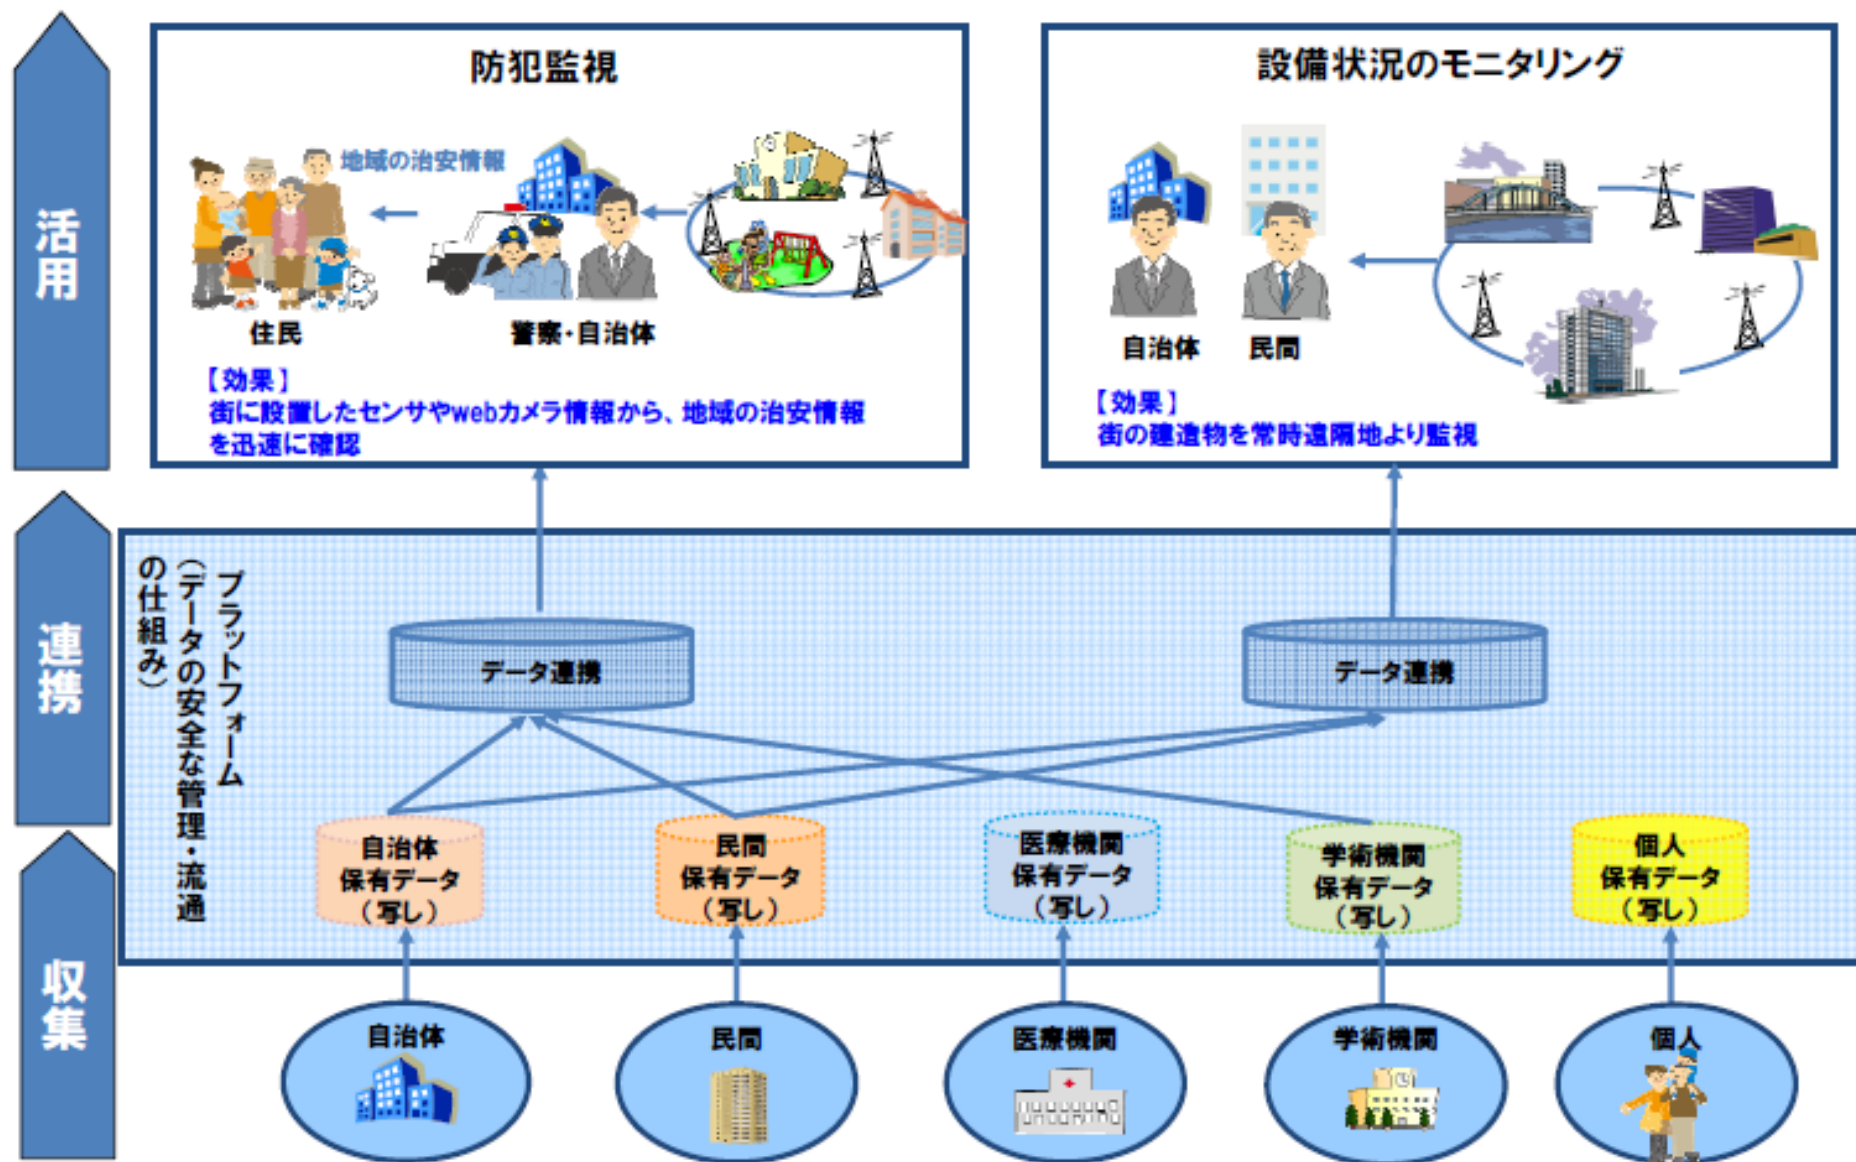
活用

防犯監視

地域の治安情報

住民

警察・自治体

【効果】
街に設置したセンサやwebカメラ情報から、地域の治安情報を迅速に確認

設備状況のモニタリング

自治体

民間

【効果】
街の建造物を常時遠隔地より監視

連携

プラットフォーム
(データの安全な管理・流通の仕組み)

データ連携

データ連携

収集

自治体
保有データ
(写し)

民間
保有データ
(写し)

医療機関
保有データ
(写し)

学術機関
保有データ
(写し)

個人
保有データ
(写し)

自治体

民間

医療機関

学術機関

個人